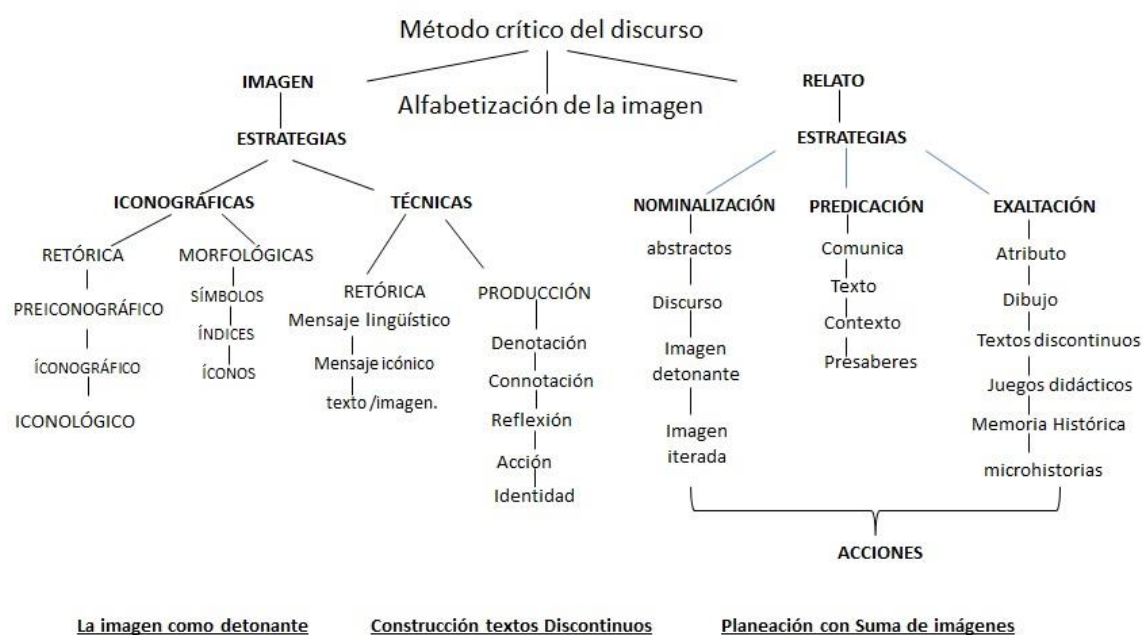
Método crítico del discurso

IMAGEN

Alfabetización de la imagen

RELATO

ESTRATEGIAS

ICONOGRÁFICAS

RETÓRICA

PREICONOGRÁFICO

ÍCONOGRÁFICO

ICONOLÓGICO

MORFOLÓGICAS

SÍMBOLOS

ÍNDICES

ÍCONOS

TÉCNICAS

RETÓRICA

Mensaje lingüístico

Mensaje icónico

texto /imagen.

PRODUCCIÓN

Denotación

Connotación

Reflexión

Acción

Identidad

ESTRATEGIAS

NOMINALIZACIÓN

abstractos

Discurso

Imagen detonante

Imagen iterada

PREDICACIÓN

Comunica

Texto

Contexto

Presaberes

EXALTACIÓN

Atributo

Dibujo

Textos discontinuos

Juegos didácticos

Memoria Histórica

microhistorias

ACCIONES

La imagen como detonante

Construcción textos Discontinuos

Planeación con Suma de imágenes